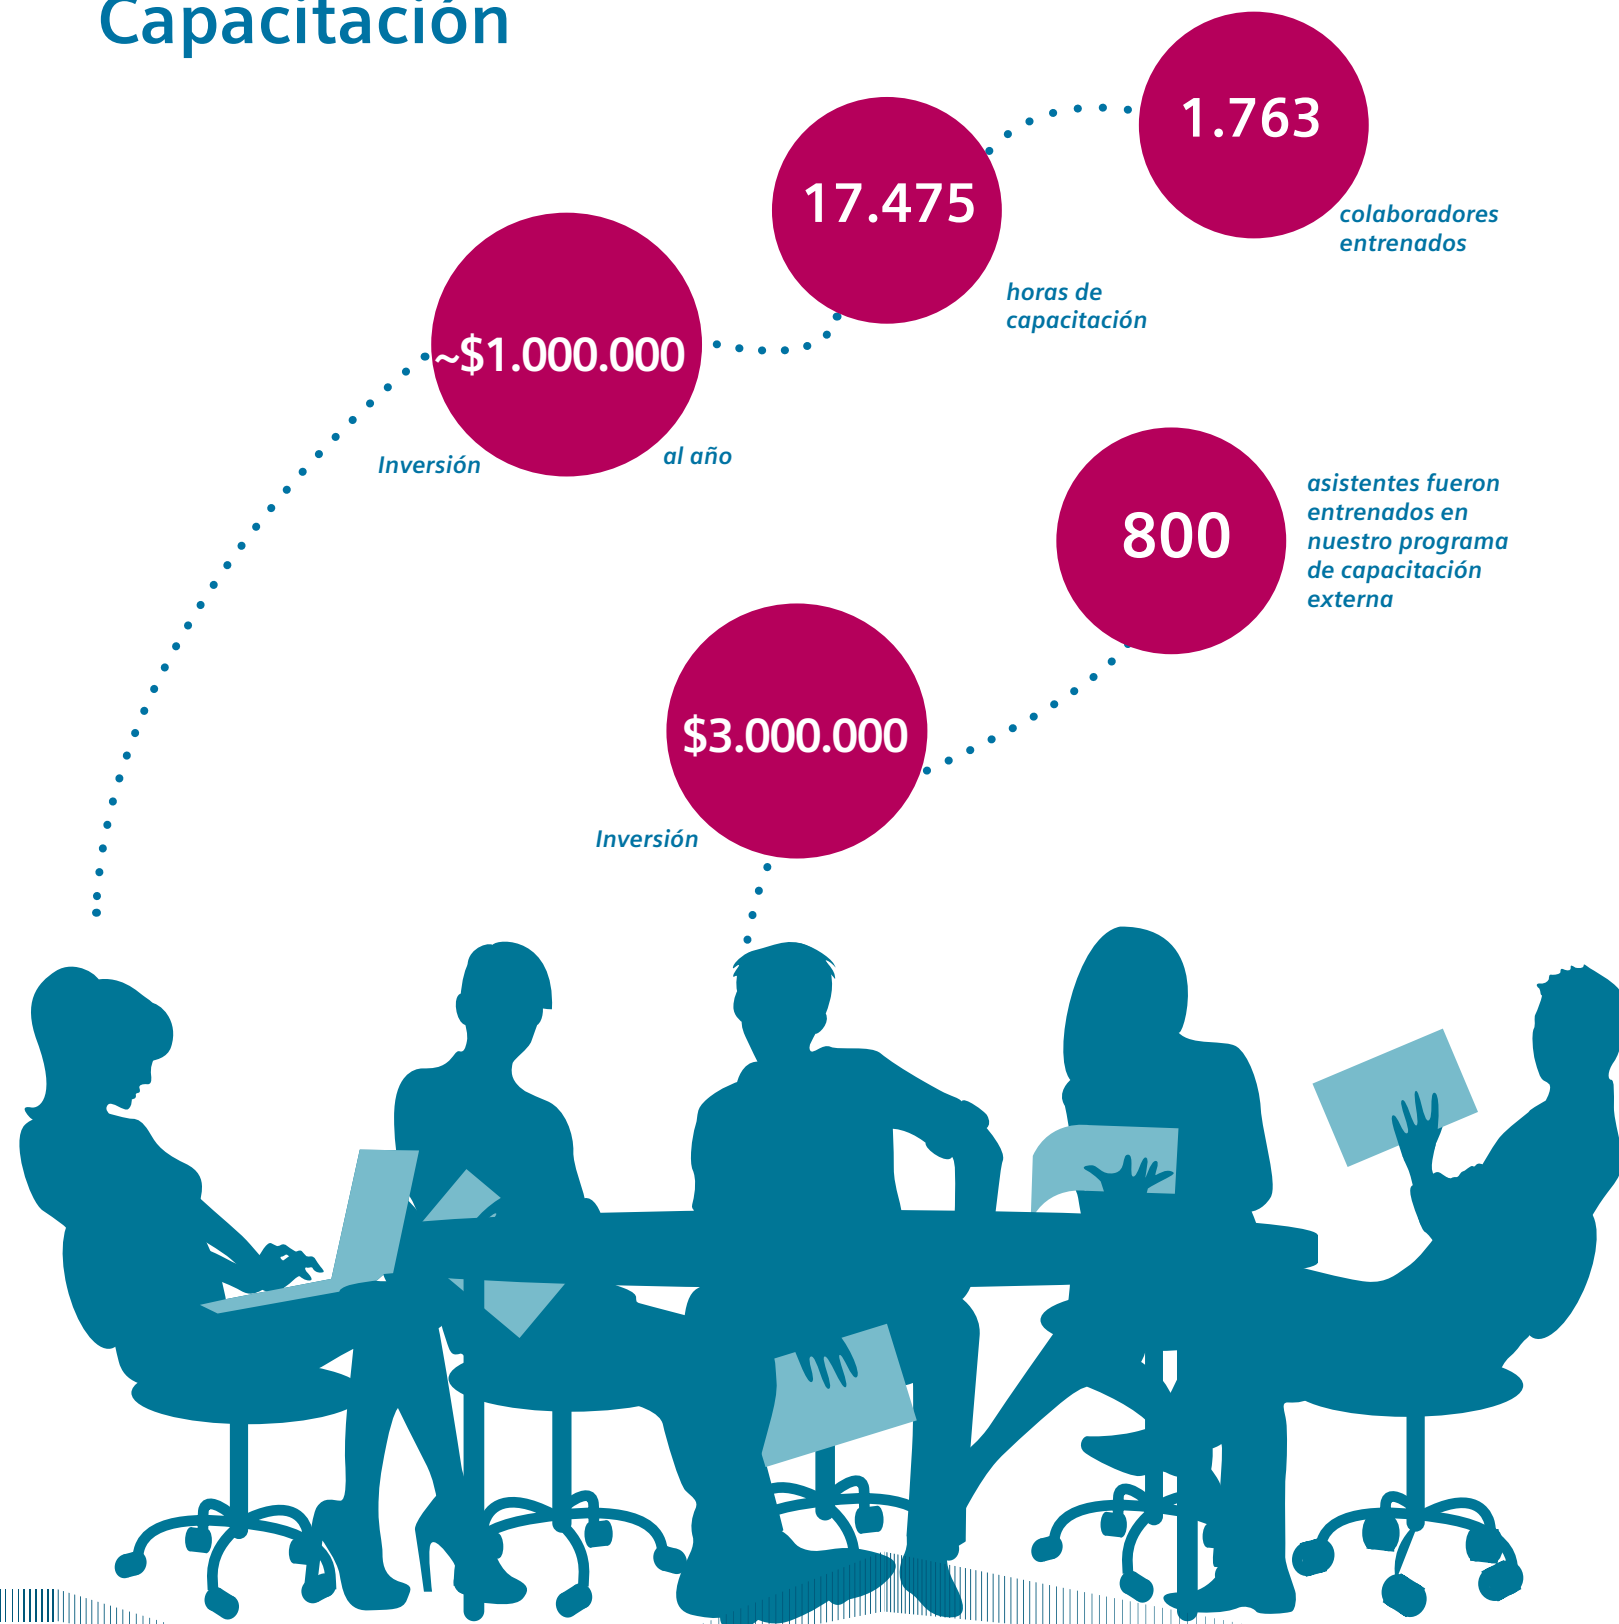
Capacitación

1.763

colaboradores entrenados

17.475

horas de capacitación

~$1.000.000

Inversión al año

800

asistentes fueron entrenados en nuestro programa de capacitación externa

$3.000.000

Inversión